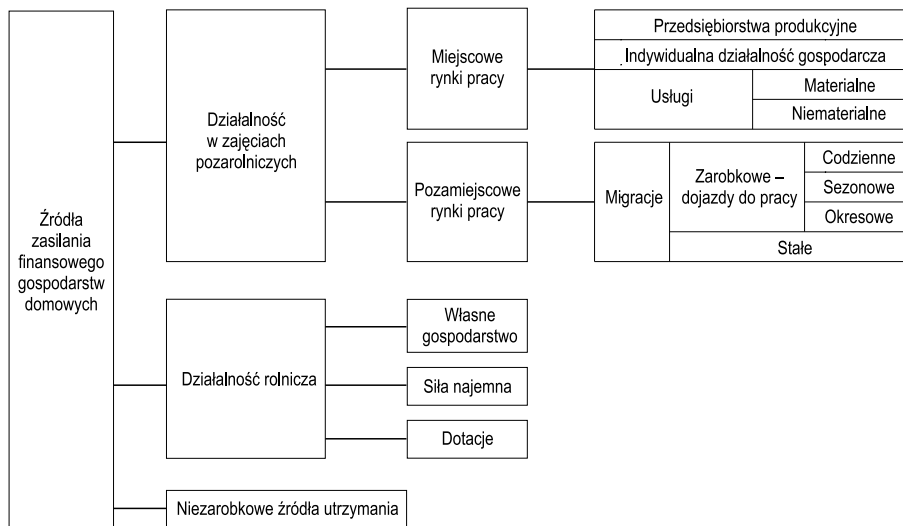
Źródła zasilania finansowego gospodarstw domowych

Działalność w zajęciach pozarolniczych

Miejscowe rynki pracy

Przedsiębiorstwa produkcyjne

Indywidualna działalność gospodarcza

Usługi

Materialne

Niematerialne

Pozamiejscowe rynki pracy

Migracje

Zarobkowe – dojazdy do pracy

Codzienne

Sezonowe

Okresowe

Stałe

Działalność rolnicza

Własne gospodarstwo

Siła najemna

Dotacje

Niezarobkowe źródła utrzymania